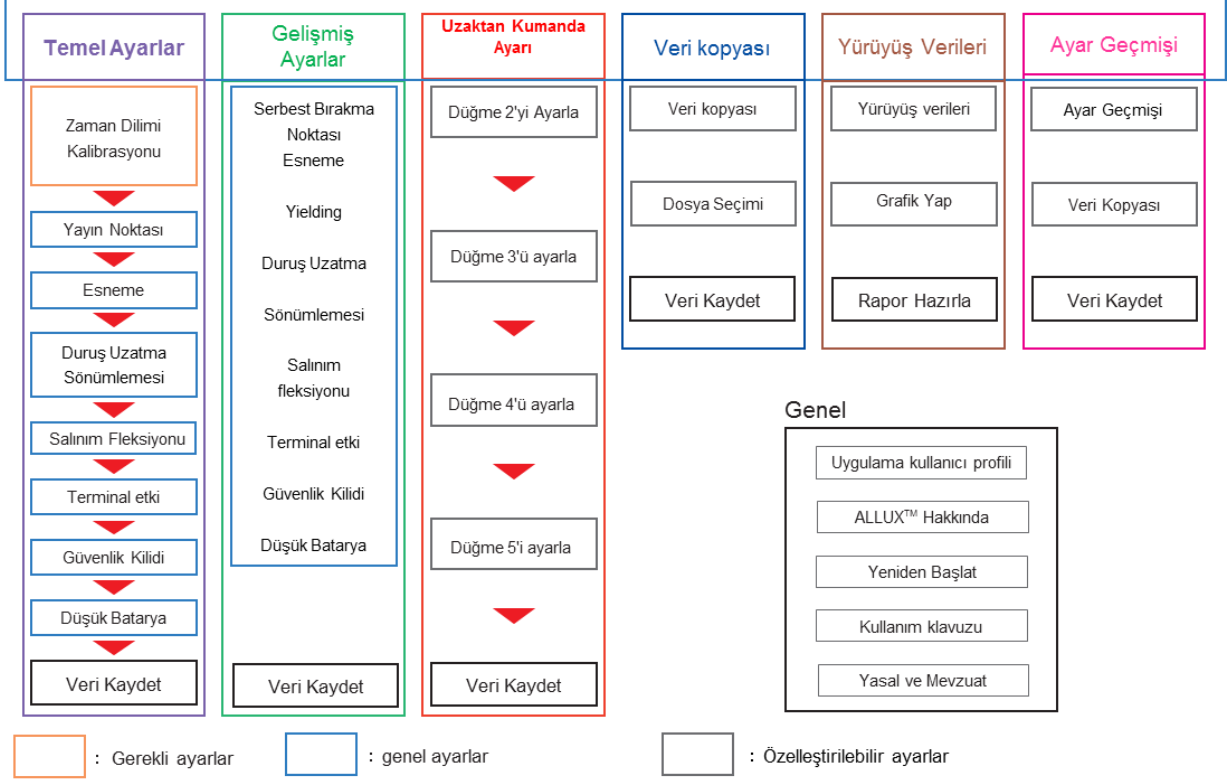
Temel Ayarlar

Zaman Dilimi Kalibrasyonu

Yayın Noktası

Esneme

Duruş Uzatma Sönümlemesi

Salınım Fleksiyonu

Terminal etki

Güvenlik Kilidi

Düşük Batarya

Veri Kaydet

Gelişmiş Ayarlar

Serbest Bırakma Noktası

Esneme

Yielding

Duruş Uzatma

Sönümlemesi

Salınım fleksiyonu

Terminal etki

Güvenlik Kilidi

Düşük Batarya

Veri Kaydet

Uzaktan Kumanda Ayarı

Düğme 2'yi Ayarla

Düğme 3'ü ayarla

Düğme 4'ü ayarla

Düğme 5'i ayarla

Veri Kaydet

Veri kopyası

Veri kopyası

Dosya Seçimi

Veri Kaydet

Yürüyüş Verileri

Yürüyüş verileri

Grafik Yap

Rapor Hazırla

Ayar Geçmişi

Ayar Geçmişi

Veri Kopyası

Veri Kaydet

Genel

Uygulama kullanıcı profili

ALLUX$^{TM}$ Hakkında

Yeniden Başlat

Kullanım klavuzu

Yasal ve Mevzuat

: Gerekli ayarlar

: genel ayarlar

: Özelleştirilebilir ayarlar